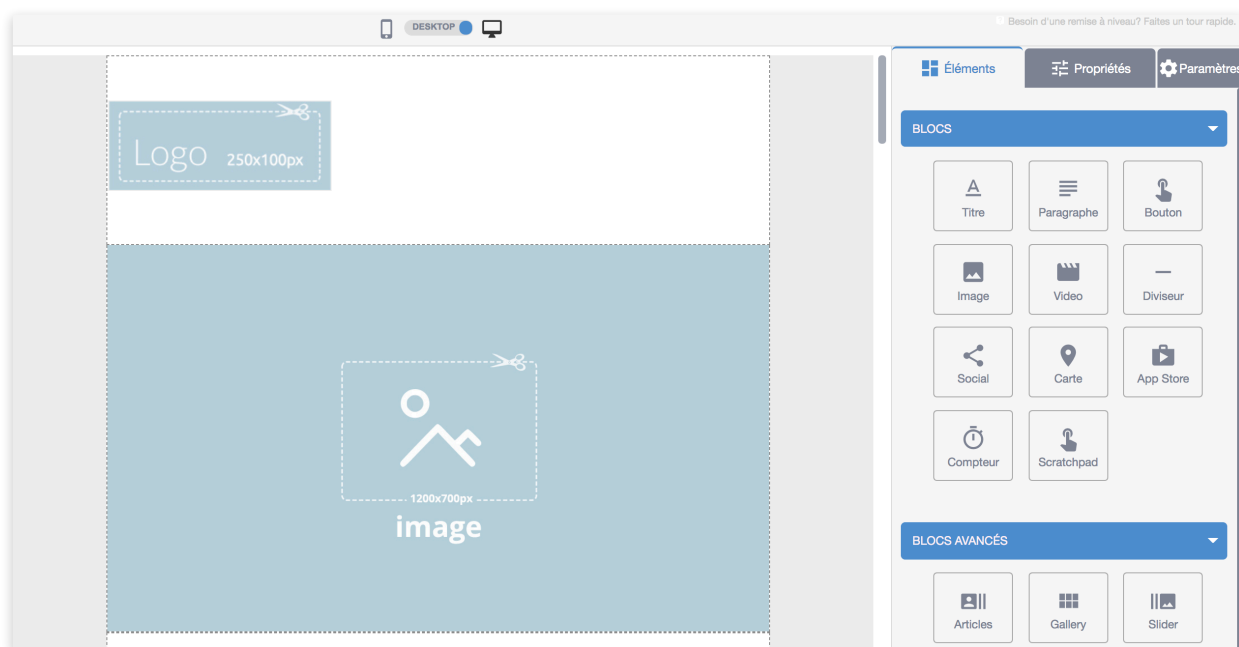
DESKTOP

Besoin d'une remise à niveau? Faites un tour rapide.

Logo 250x100px

1200x700px
image

Éléments
Propriétés
Paramètres

BLOCS

Titre
Paragraphe
Bouton
Image
Video
Diviseur
Social
Carte
App Store
Compteur
Scratchpad

BLOCS AVANCÉS

Articles
Gallery
Slider